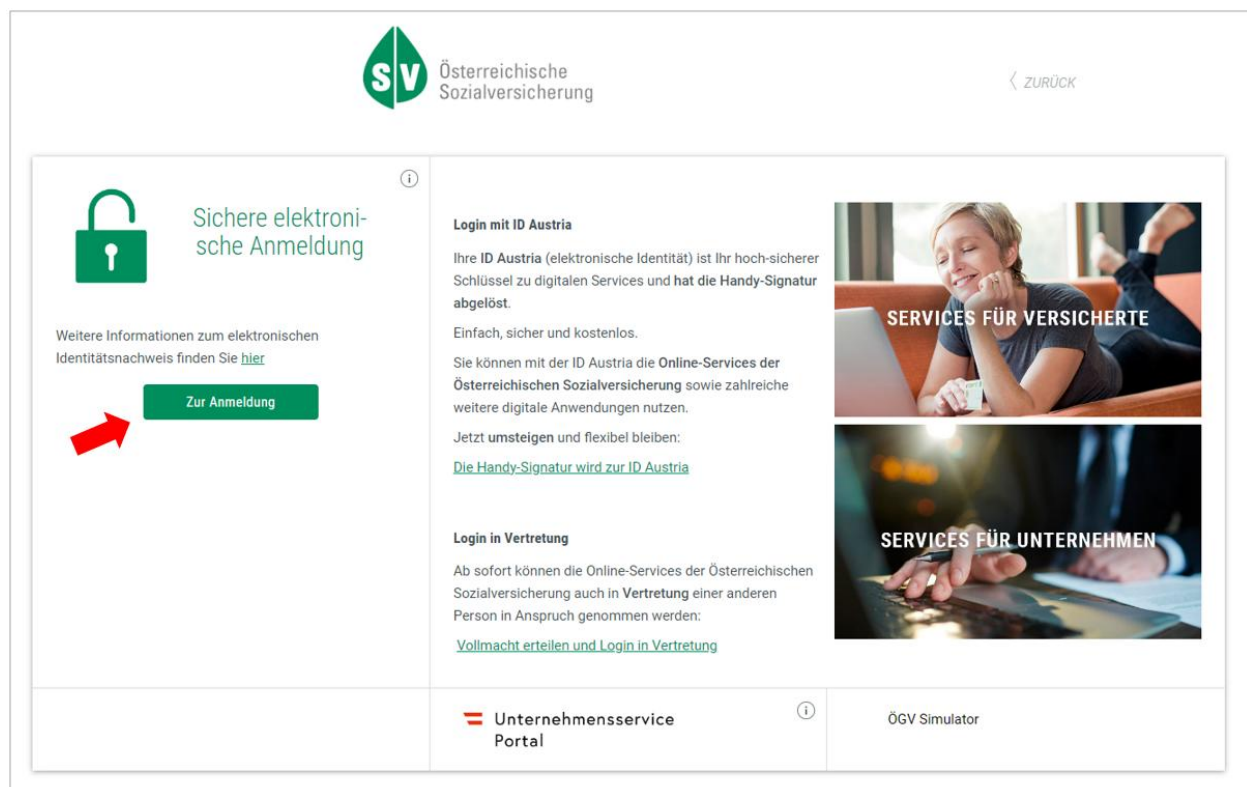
SV Österreichische Sozialversicherung

ZURÜCK

Sichere elektronische Anmeldung

Weitere Informationen zum elektronischen Identitätsnachweis finden Sie hier

Zur Anmeldung

Login mit ID Austria

Ihre ID Austria (elektronische Identität) ist Ihr hoch-sicherer Schlüssel zu digitalen Services und hat die Handy-Signatur abgelöst.

Einfach, sicher und kostenlos.

Sie können mit der ID Austria die Online-Services der Österreichischen Sozialversicherung sowie zahlreiche weitere digitale Anwendungen nutzen.

Jetzt umsteigen und flexibel bleiben:

Die Handy-Signatur wird zur ID Austria

Login in Vertretung

Ab sofort können die Online-Services der Österreichischen Sozialversicherung auch in Vertretung einer anderen Person in Anspruch genommen werden:

Vollmacht erteilen und Login in Vertretung

SERVICES FÜR VERSICHERTE

SERVICES FÜR UNTERNEHMEN

Unternehmensservice Portal

ÖGV Simulator